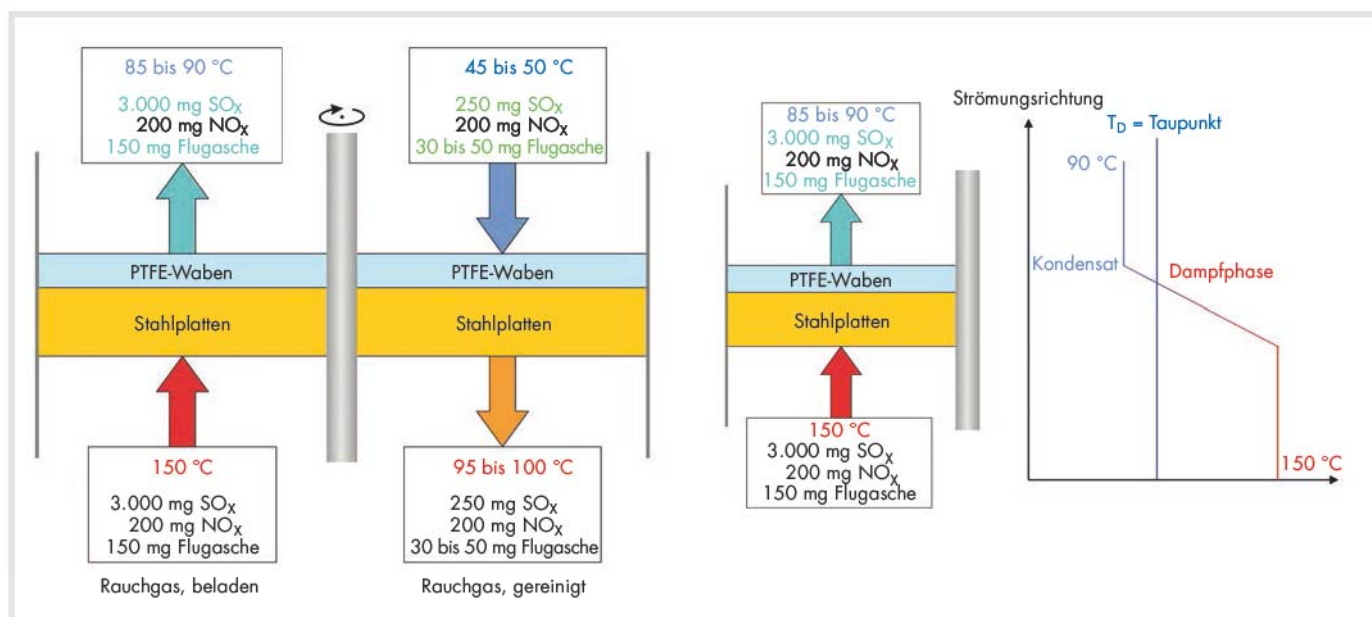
85 bis 90 °C

3.000 mg $SO_X$
200 mg $NO_X$
150 mg Flugasche

45 bis 50 °C

250 mg $SO_X$
200 mg $NO_X$
30 bis 50 mg Flugasche

PTFE-Waben

Stahlplatten

PTFE-Waben

Stahlplatten

150 °C

3.000 mg $SO_X$
200 mg $NO_X$
150 mg Flugasche

Rauchgas, beladen

95 bis 100 °C

250 mg $SO_X$
200 mg $NO_X$
30 bis 50 mg Flugasche

Rauchgas, gereinigt

85 bis 90 °C
3.000 mg $SO_X$
200 mg $NO_X$
150 mg Flugasche

PTFE-Waben

Stahlplatten

150 °C
3.000 mg $SO_X$
200 mg $NO_X$
150 mg Flugasche

Strömungsrichtung

$T_D$ = Taupunkt

90 °C

Kondensat

Dampfphase

150 °C